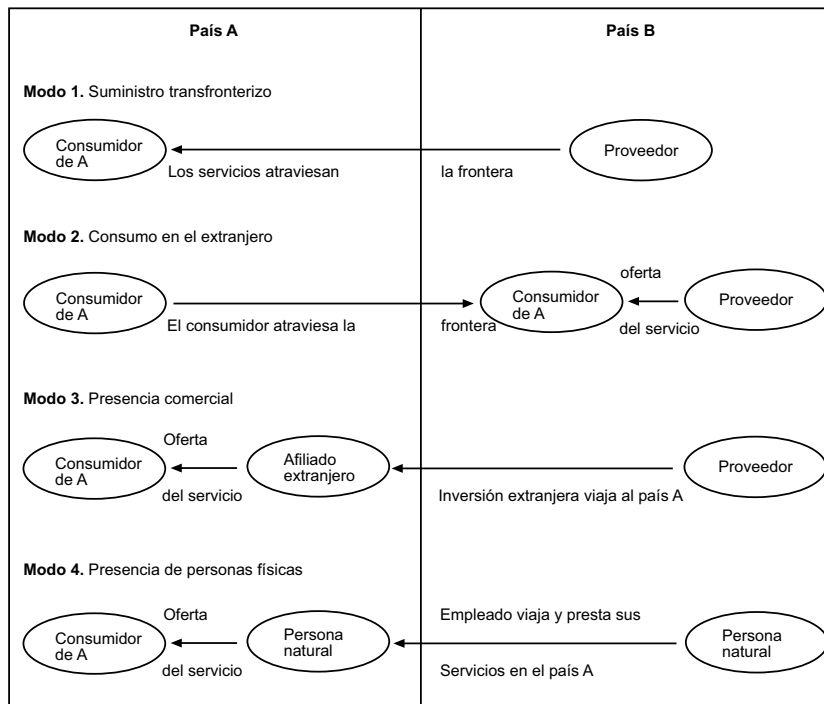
País A

País B

**Modo 1.** Suministro transfronterizo

Consumidor de A

Los servicios atraviesan

la frontera

Proveedor

**Modo 2.** Consumo en el extranjero

Consumidor de A

El consumidor atraviesa la

frontera

Consumidor de A

oferta

del servicio

Proveedor

**Modo 3.** Presencia comercial

Consumidor de A

Oferta

del servicio

Afiliado extranjero

Inversión extranjera viaja al país A

Proveedor

**Modo 4.** Presencia de personas físicas

Consumidor de A

Oferta

del servicio

Persona natural

Empleado viaja y presta sus

Servicios en el país A

Persona natural